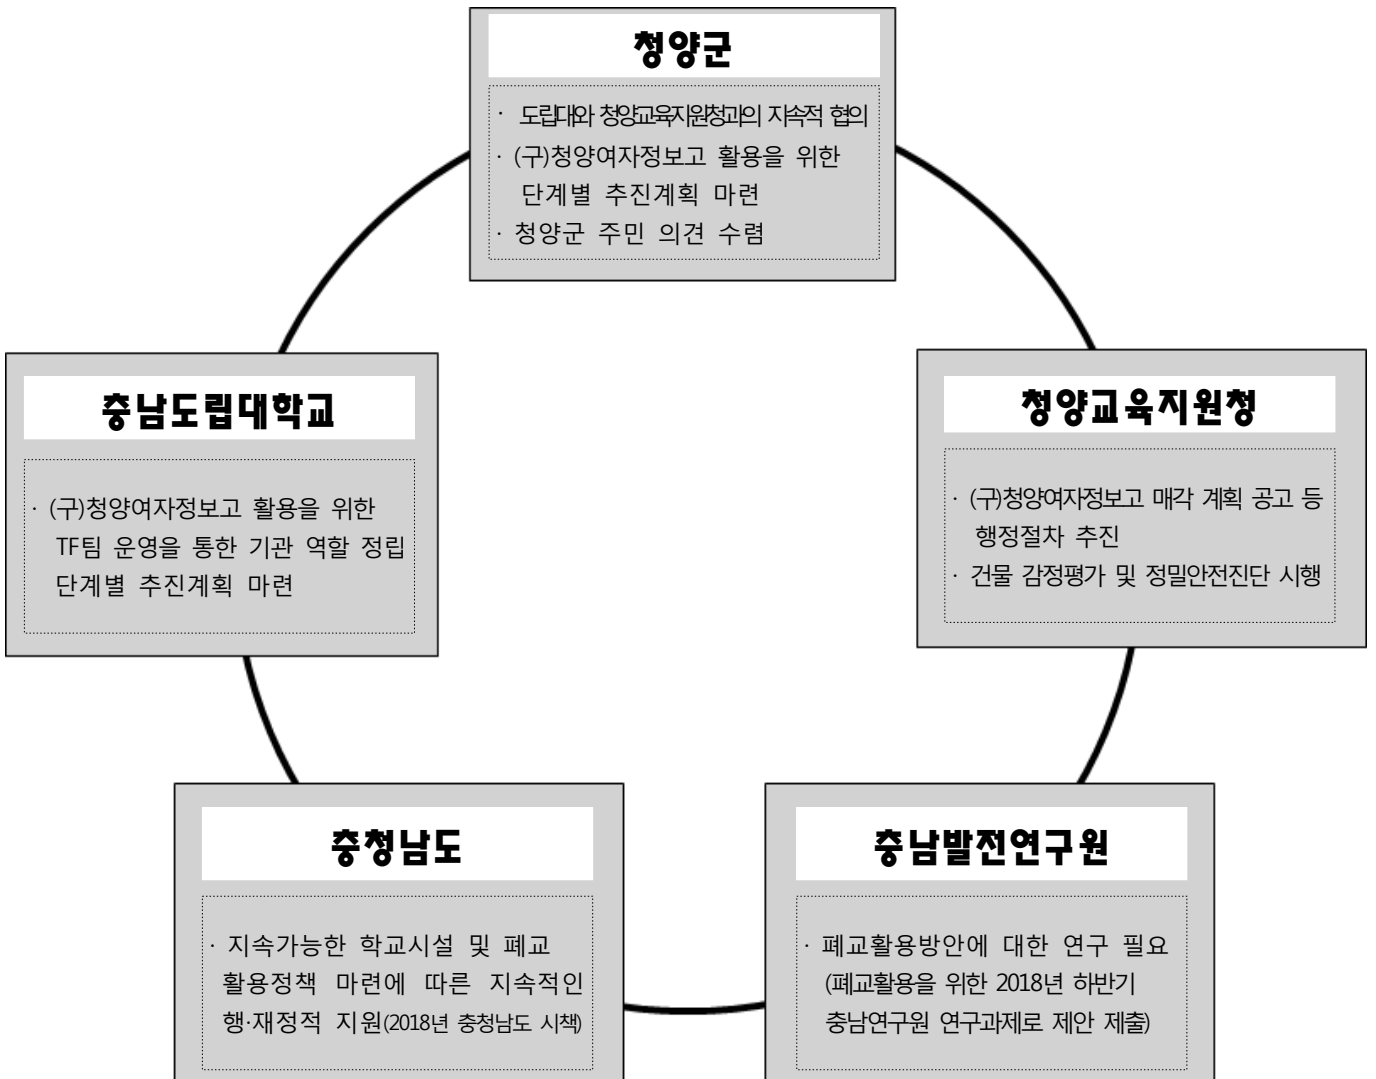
청양군

· 도립대와 청양교육지원청과의 지속적 협의
· (구)청양여자정보고 활용을 위한 단계별 추진계획 마련
· 청양군 주민 의견 수렴

충남도립대학교

· (구)청양여자정보고 활용을 위한 TF팀 운영을 통한 기관 역할 정립 단계별 추진계획 마련

청양교육지원청

· (구)청양여자정보고 매각 계획 공고 등 행정절차 추진
· 건물 감정평가 및 정밀안전진단 시행

충청남도

· 지속가능한 학교시설 및 폐교 활용정책 마련에 따른 지속적인 행·재정적 지원(2018년 충청남도 시책)

충남발전연구원

· 폐교활용방안에 대한 연구 필요 (폐교활용을 위한 2018년 하반기 충남연구원 연구과제로 제안 제출)